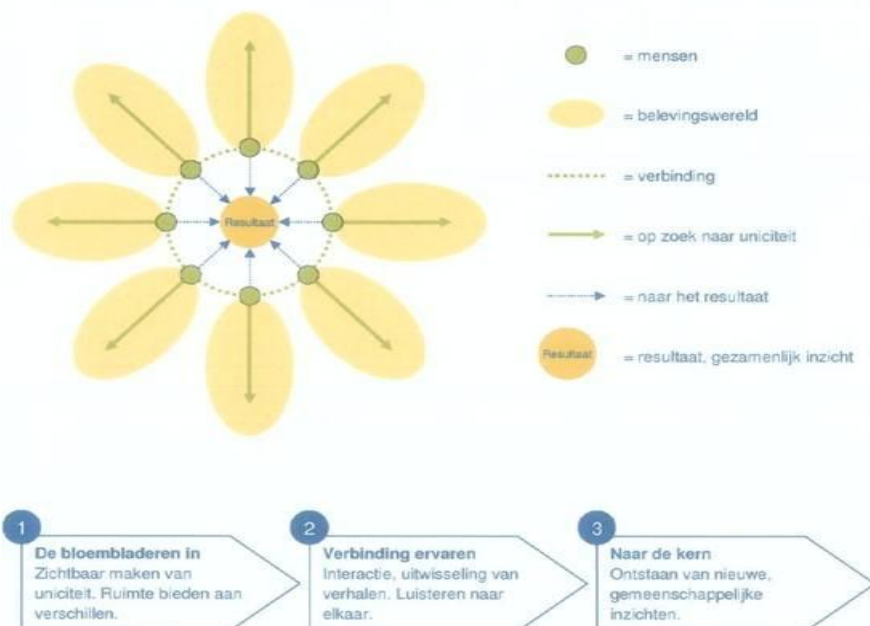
Resultaat

= mensen

= belevingswereld

= verbinding

= op zoek naar uniciteit

= naar het resultaat

Resultaat = resultaat, gezamenlijk inzicht

1
De bloembladeren in
Zichtbaar maken van uniciteit. Ruimte bieden aan verschillen.

2
Verbinding ervaren
Interactie, uitwisseling van verhalen. Luisteren naar elkaar.

3
Naar de kern
Ontstaan van nieuwe, gemeenschappelijke inzichten.